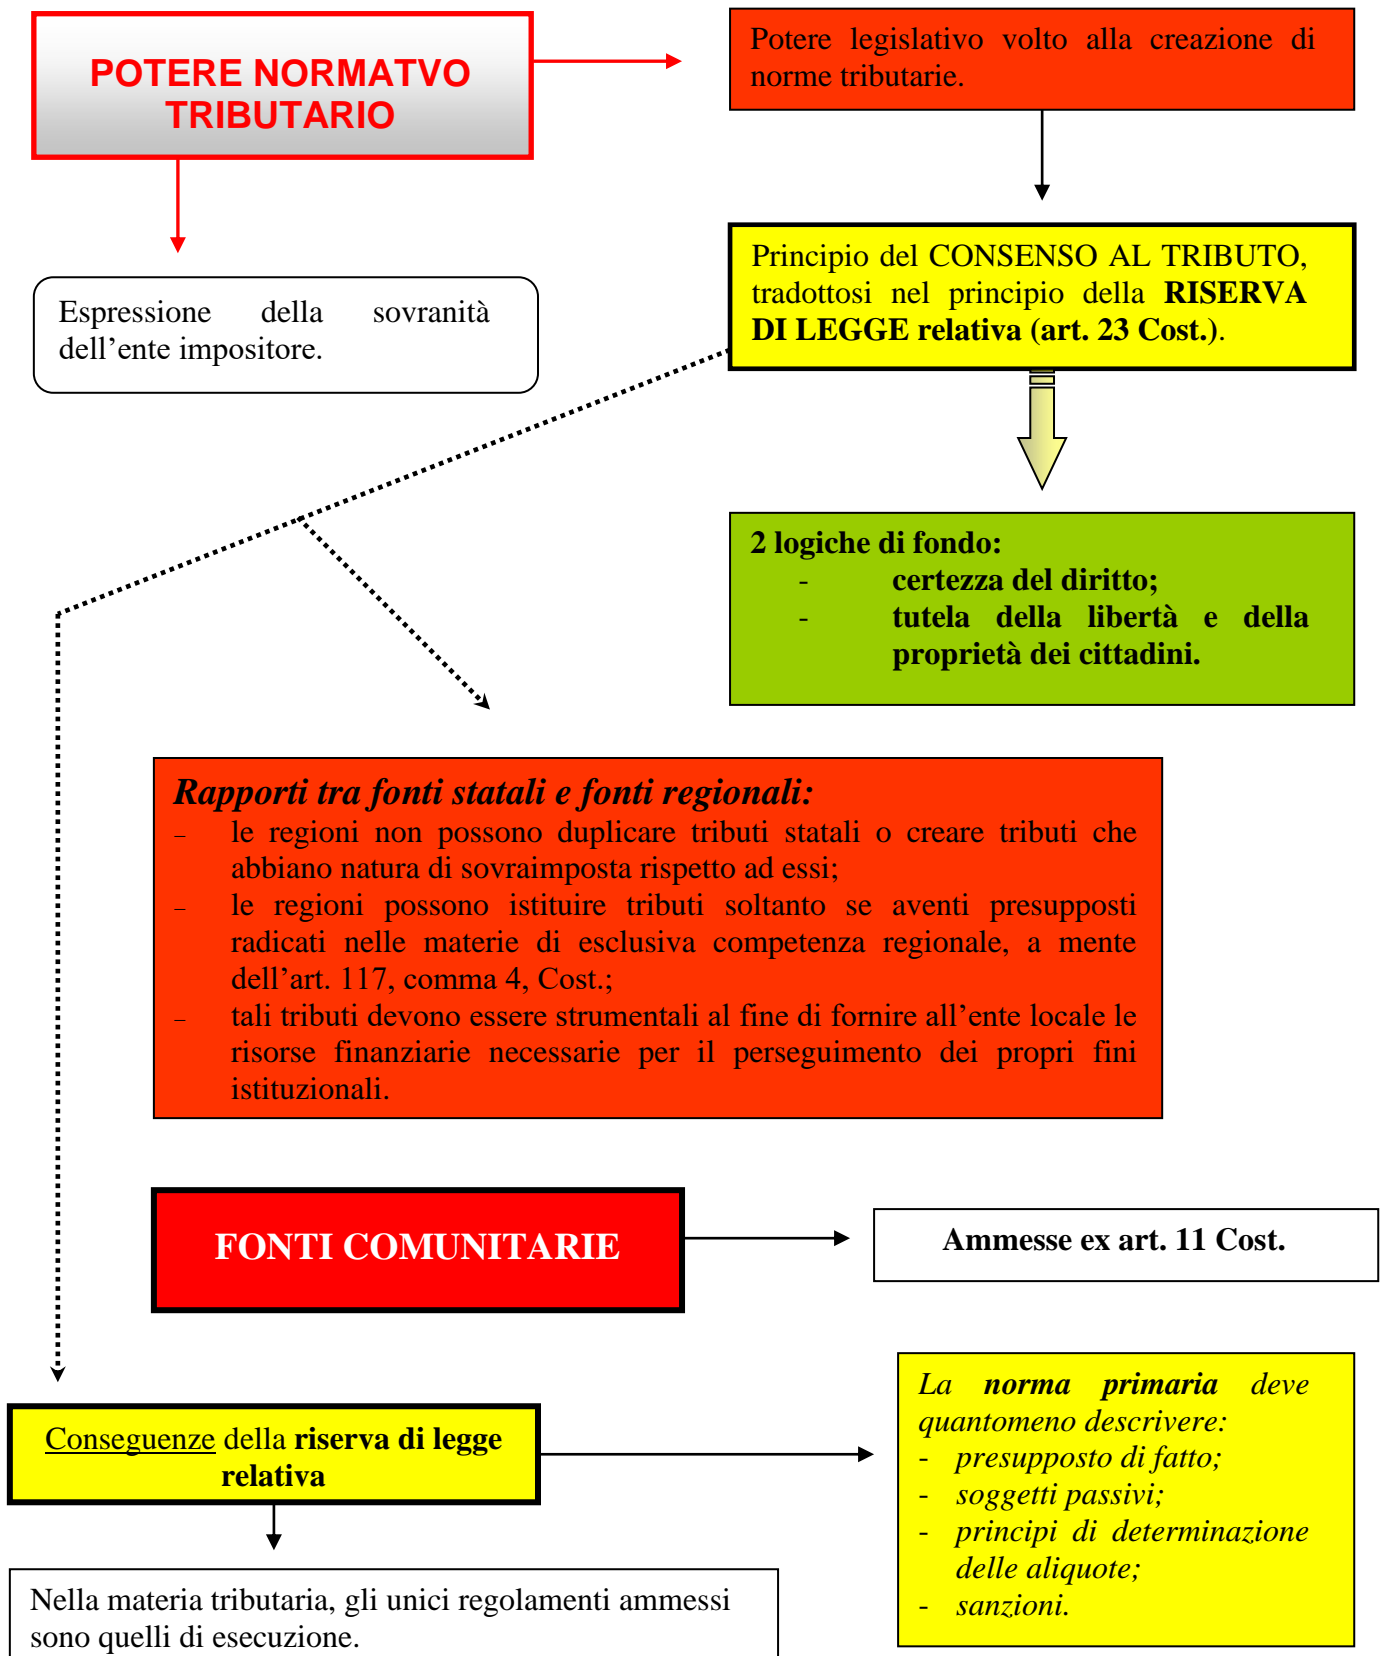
POTERE NORMATVO TRIBUTARIO

Potere legislativo volto alla creazione di norme tributarie.

Espressione della sovranità dell’ente impositore.

Principio del CONSENSO AL TRIBUTO, tradottosi nel principio della **RISERVA DI LEGGE relativa (art. 23 Cost.)**.

**2 logiche di fondo:**
- **certezza del diritto;**
- **tutela della libertà e della proprietà dei cittadini.**

***Rapporti tra fonti statali e fonti regionali:***
- le regioni non possono duplicare tributi statali o creare tributi che abbiano natura di sovraimposta rispetto ad essi;
- le regioni possono istituire tributi soltanto se aventi presupposti radicati nelle materie di esclusiva competenza regionale, a mente dell’art. 117, comma 4, Cost.;
- tali tributi devono essere strumentali al fine di fornire all’ente locale le risorse finanziarie necessarie per il perseguimento dei propri fini istituzionali.

FONTI COMUNITARIE

Ammesse ex art. 11 Cost.

Conseguenze della **riserva di legge relativa**

*La **norma primaria** deve quantomeno descrivere:*
- *presupposto di fatto;*
- *soggetti passivi;*
- *principi di determinazione delle aliquote;*
- *sanzioni.*

Nella materia tributaria, gli unici regolamenti ammessi sono quelli di esecuzione.